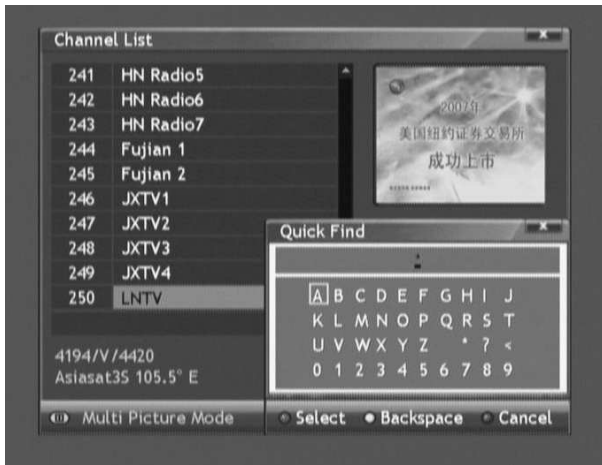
Channel List

| | |
|---|---|
| 241 | HN Radio5 |
| 242 | HN Radio6 |
| 243 | HN Radio7 |
| 244 | Fujian 1 |
| 245 | Fujian 2 |
| 246 | JXTV1 |
| 247 | JXTV2 |
| 248 | JXTV3 |
| 249 | JXTV4 |
| 250 | LNTV |

2007年
美国纽约证券交易所
成功上市

4194/V/4420
Asiasat3S 105.5° E

Quick Find

A B C D E F G H I J
K L M N O P Q R S T
U V W X Y Z * ? <
0 1 2 3 4 5 6 7 8 9

Multi Picture Mode
Select
Backspace
Cancel